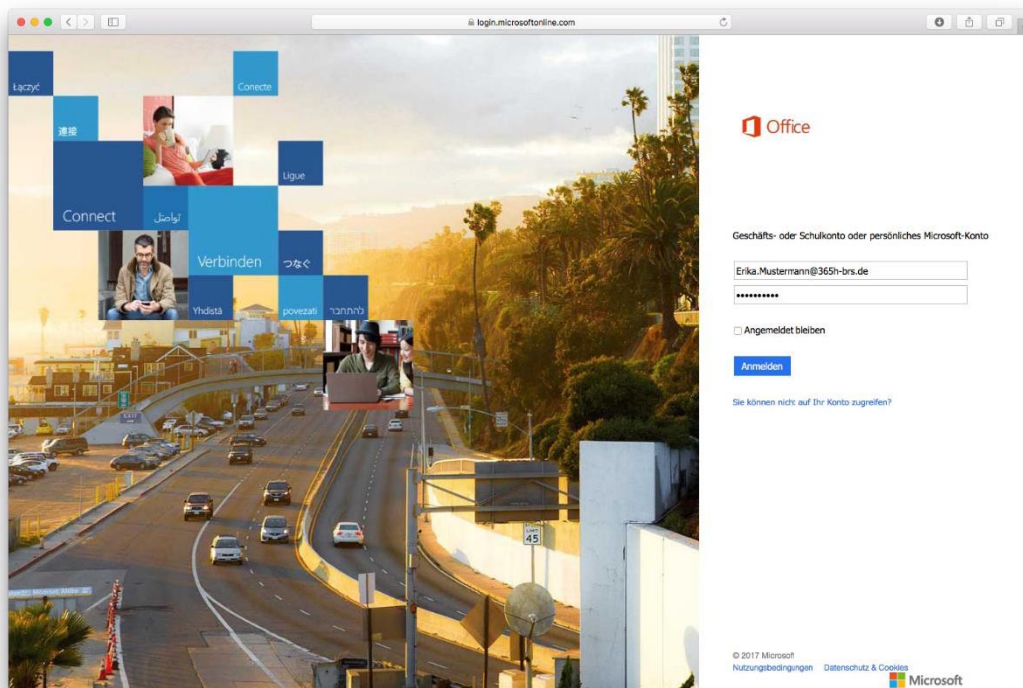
login.microsoftonline.com

Łączyć

Conecte

連接

Ligue

Connect

تواصل

Verbinden

つなぐ

Yhdistä

povezati

להתחבר

Office

Geschäfts- oder Schulkonto oder persönliches Microsoft-Konto

Erika.Mustermann@365h-brs.de

••••••••••

Angemeldet bleiben

Anmelden

Sie können nicht auf Ihr Konto zugreifen?

© 2017 Microsoft

Nutzungsbedingungen Datenschutz & Cookies

Microsoft